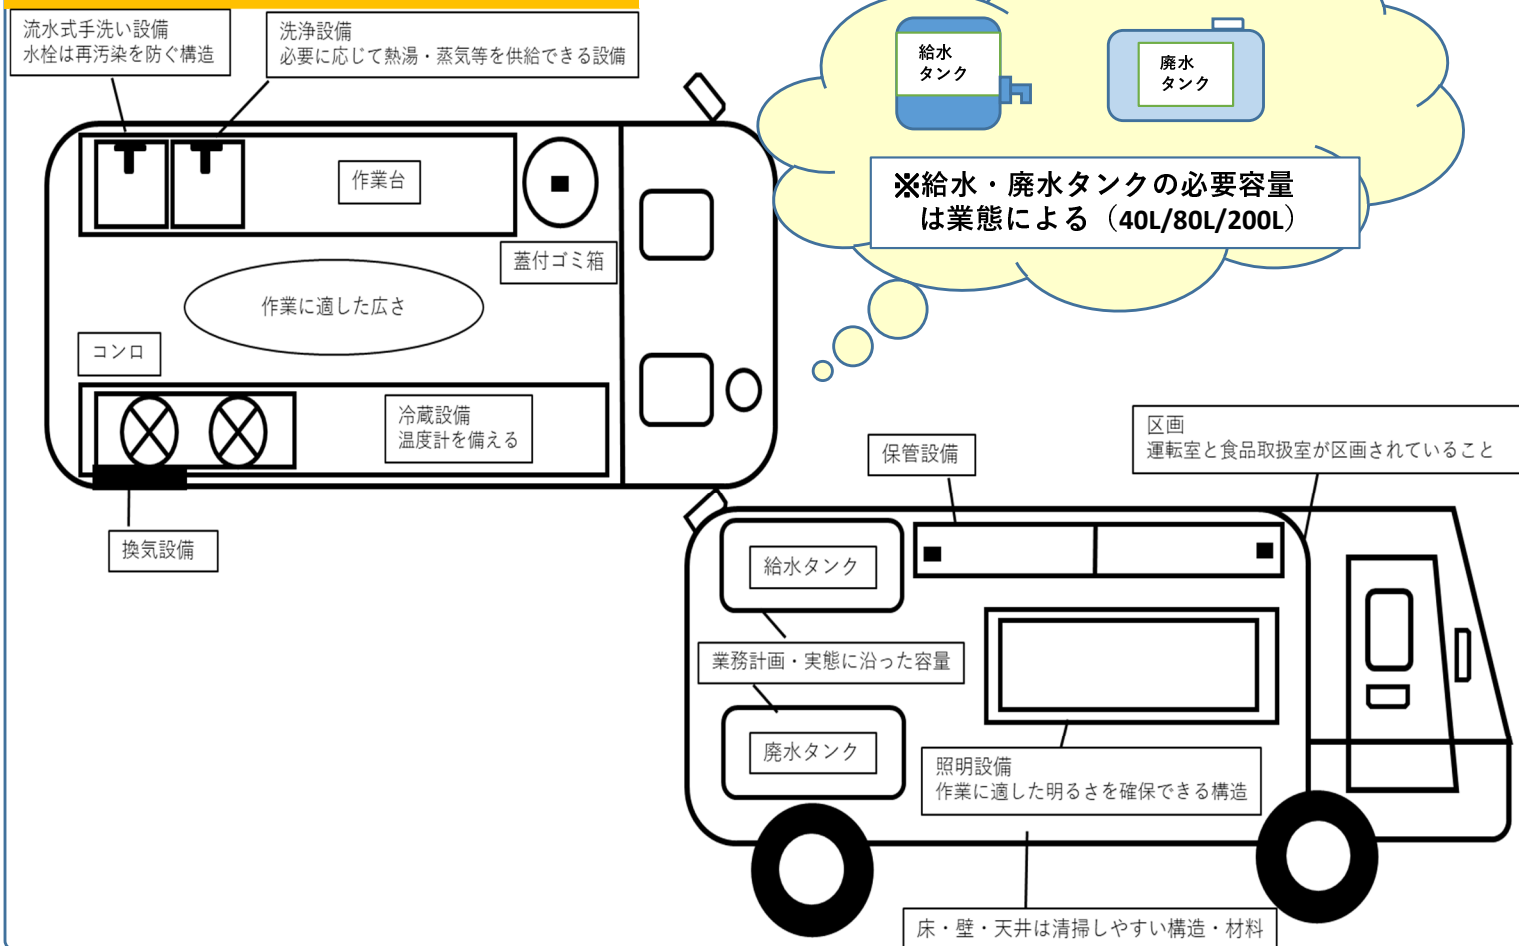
流水式手洗い設備
水栓は再汚染を防ぐ構造

洗浄設備
必要に応じて熱湯・蒸気等を供給できる設備

給水
タンク

廃水
タンク

※給水・廃水タンクの必要容量は業態による（40L/80L/200L）

作業台

蓋付ゴミ箱

作業に適した広さ

コンロ

冷蔵設備
温度計を備える

換気設備

保管設備

区画
運転室と食品取扱室が区画されていること

給水タンク

業務計画・実態に沿った容量

廃水タンク

照明設備
作業に適した明るさを確保できる構造

床・壁・天井は清掃しやすい構造・材料